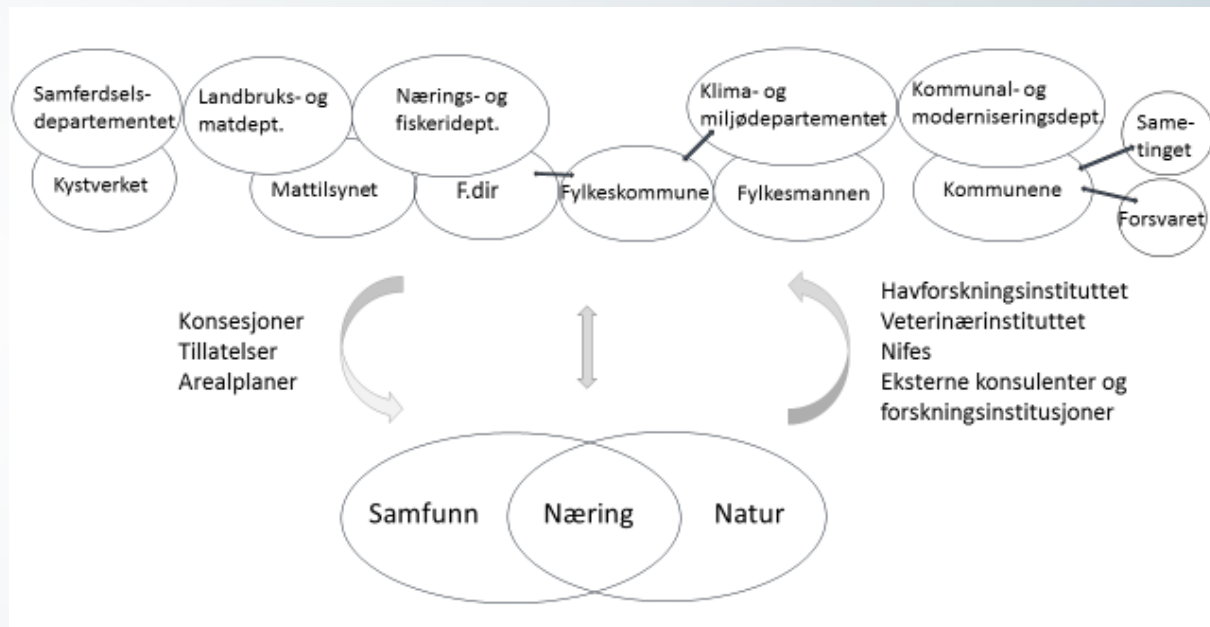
Samferdselsdepartementet

Kystverket

Landbruks- og matdept.

Mattilsynet

Nærings- og fiskeridept.

F.dir

Fylkeskommune

Klima- og miljødepartementet

Fylkesmannen

Kommunal- og moderniseringsdept.

Kommunene

Sametinget

Forsvaret

Konsesjoner
Tillatelser
Arealplaner

Havforskningsinstituttet
Veterinærinstituttet
Nifes
Eksterne konsulenter og forskningsinstitusjoner

Samfunn

Næring

Natur